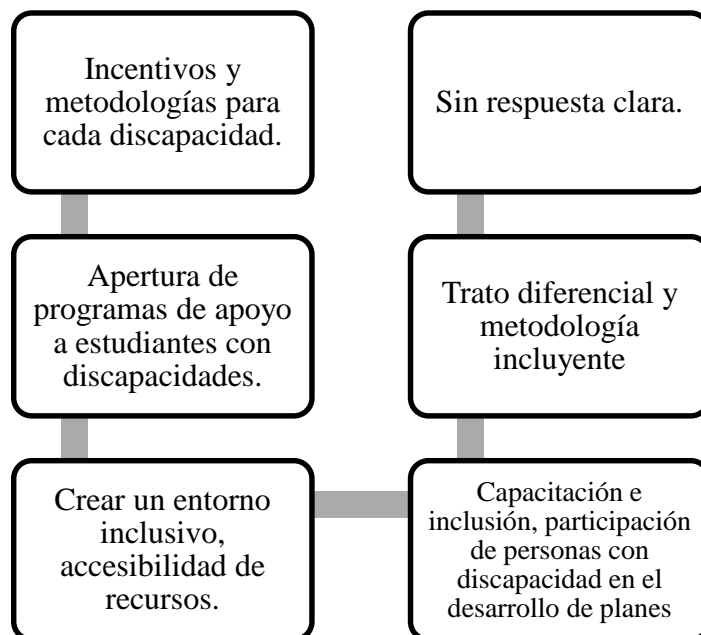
Incentivos y metodologías para cada discapacidad.

Apertura de programas de apoyo a estudiantes con discapacidades.

Crear un entorno inclusivo, accesibilidad de recursos.

Capacitación e inclusión, participación de personas con discapacidad en el desarrollo de planes

Trato diferencial y metodología incluyente

Sin respuesta clara.